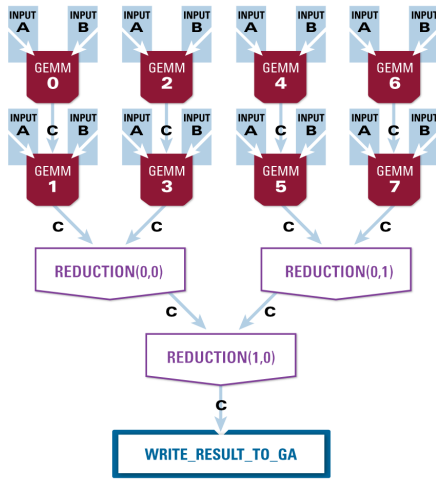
INPUT A
INPUT B
GEMM 0
INPUT A
INPUT B
GEMM 2
INPUT A
INPUT B
GEMM 4
INPUT A
INPUT B
GEMM 6

INPUT A
C
INPUT B
GEMM 1
INPUT A
C
INPUT B
GEMM 3
INPUT A
C
INPUT B
GEMM 5
INPUT A
C
INPUT B
GEMM 7

C
C
C
C

REDUCTION(0,0)
REDUCTION(0,1)

C
C

REDUCTION(1,0)

C

WRITE_RESULT_TO_GA